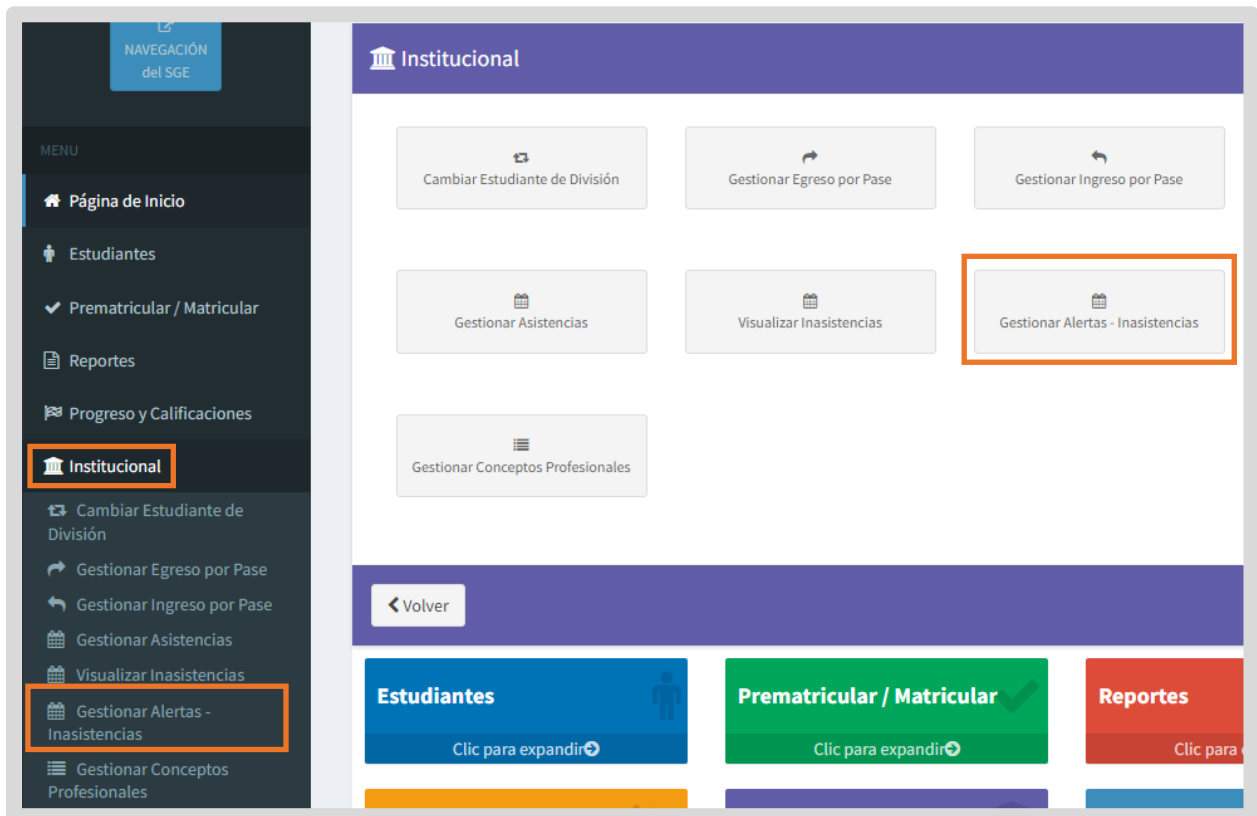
NAVEGACIÓN del SGE

MENU

Página de Inicio

Estudiantes

Prematricular / Matricular

Reportes

Progreso y Calificaciones

Institucional

Cambiar Estudiante de División

Gestionar Egreso por Pase

Gestionar Ingreso por Pase

Gestionar Asistencias

Visualizar Inasistencias

Gestionar Alertas - Inasistencias

Gestionar Conceptos Profesionales

Institucional

Cambiar Estudiante de División

Gestionar Egreso por Pase

Gestionar Ingreso por Pase

Gestionar Asistencias

Visualizar Inasistencias

Gestionar Alertas - Inasistencias

Gestionar Conceptos Profesionales

Volver

Estudiantes
Clic para expandir

Prematricular / Matricular
Clic para expandir

Reportes
Clic para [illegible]